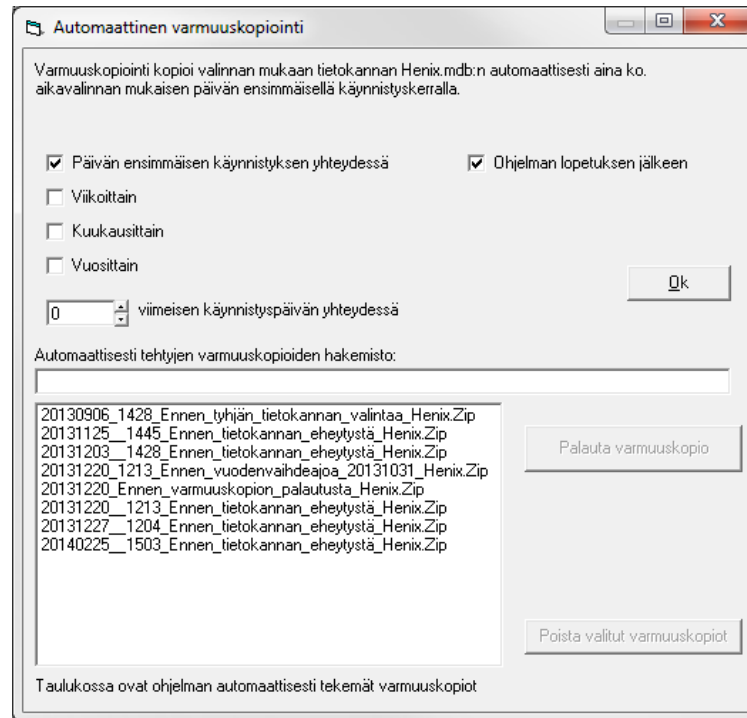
Automaattinen varmuuskopiointi

Varmuuskopiointi kopioi valinnan mukaan tietokannan Henix.mdb:n automaattisesti aina ko. aikavalinnan mukaisen päivän ensimmäisellä käynnistyskerralla.

Päivän ensimmäisen käynnistyksen yhteydessä

Ohjelman lopetuksen jälkeen

Viikoittain

Kuukausittain

Vuosittain

Ok

0 viimeisen käynnistyspäivän yhteydessä

Automaattisesti tehtyjen varmuuskopioiden hakemisto:

20130906_1428_Ennen_tyhjän_tietokannan_valintaa_Henix.Zip
20131125__1445_Ennen_tietokannan_eheytystä_Henix.Zip
20131203__1428_Ennen_tietokannan_eheytystä_Henix.Zip
20131220_1213_Ennen_vuodenvaihdeajoa_20131031_Henix.Zip
20131220_Ennen_varmuuskopion_palautusta_Henix.Zip
20131220__1213_Ennen_tietokannan_eheytystä_Henix.Zip
20131227__1204_Ennen_tietokannan_eheytystä_Henix.Zip
20140225__1503_Ennen_tietokannan_eheytystä_Henix.Zip

Palauta varmuuskopio

Poista valitut varmuuskopiot

Taulukossa ovat ohjelman automaattisesti tekemät varmuuskopiot